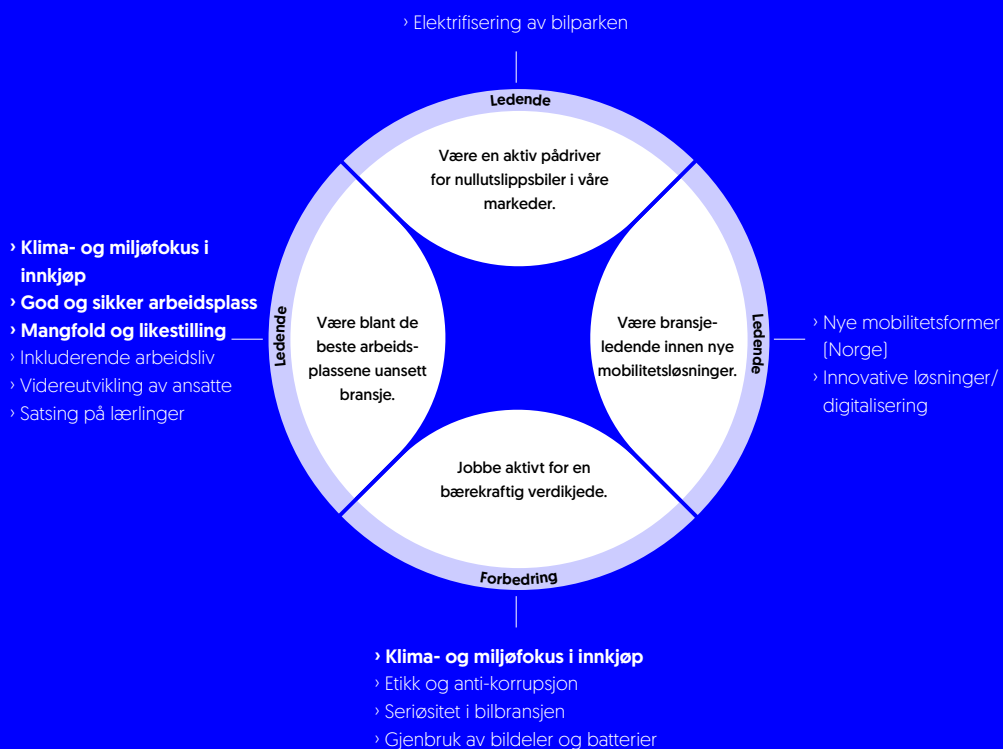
› Elektrifisering av bilparken

Ledende

Være en aktiv pådriver for nullutslippsbiler i våre markeder.

› Klima- og miljøfokus i innkjøp
› God og sikker arbeidsplass
› Mangfold og likestilling
› Inkluderende arbeidsliv
› Videreutvikling av ansatte
› Satsing på lærlinger

Ledende

Være blant de beste arbeidsplassene uansett bransje.

Være bransjeledende innen nye mobilitetsløsninger.

Ledende

› Nye mobilitetsformer (Norge)
› Innovative løsninger/ digitalisering

Jobbe aktivt for en bærekraftig verdikjede.

Forbedring

› Klima- og miljøfokus i innkjøp
› Etikk og anti-korrupsjon
› Seriøsitet i bilbransjen
› Gjenbruk av bildeler og batterier